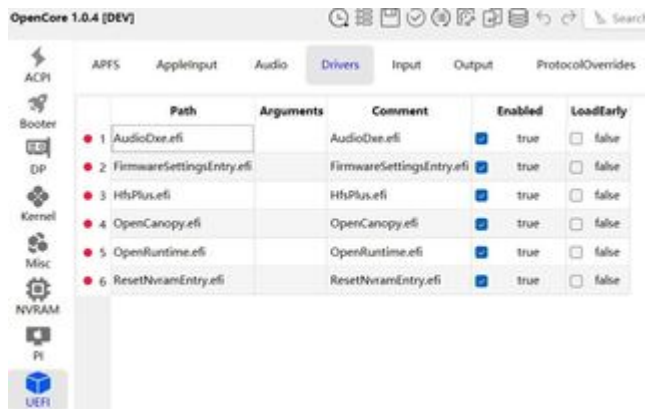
OpenCore 1.0.4 [DEV]

Search

ACPI
Booter
DP
Kernel
Misc
NVRAM
PI
UEFI

APFS AppleInput Audio Drivers Input Output ProtocolOverrides

| | Path | Arguments | Comment | Enabled | LoadEarly |
|---|---|---|---|---|---|
| 1 | AudioDxe.efi | | AudioDxe.efi | true | false |
| 2 | FirmwareSettingsEntry.efi | | FirmwareSettingsEntry.efi | true | false |
| 3 | HfsPlus.efi | | HfsPlus.efi | true | false |
| 4 | OpenCanopy.efi | | OpenCanopy.efi | true | false |
| 5 | OpenRuntime.efi | | OpenRuntime.efi | true | false |
| 6 | ResetNvramEntry.efi | | ResetNvramEntry.efi | true | false |